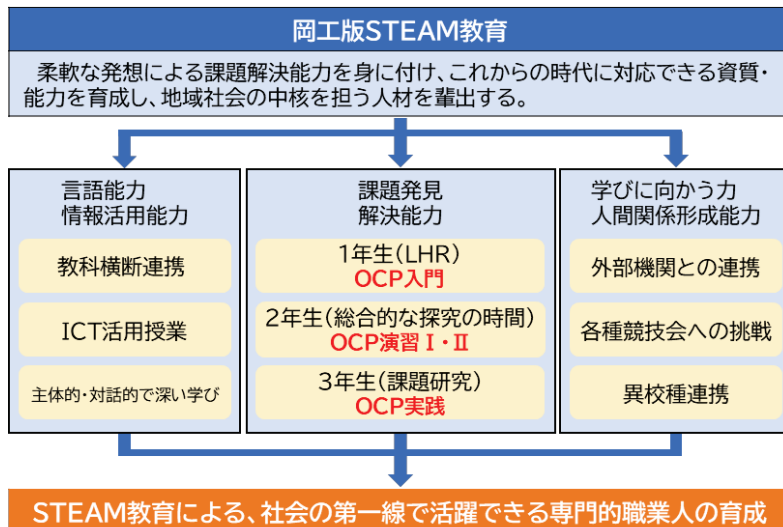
岡工版STEAM教育

柔軟な発想による課題解決能力を身に付け、これからの時代に対応できる資質・能力を育成し、地域社会の中核を担う人材を輩出する。

言語能力
情報活用能力

教科横断連携

ICT活用授業

主体的・対話的で深い学び

課題発見
解決能力

1年生(LHR)
OCP入門

2年生(総合的な探究の時間)
OCP演習Ⅰ・Ⅱ

3年生(課題研究)
OCP実践

学びに向かう力
人間関係形成能力

外部機関との連携

各種競技会への挑戦

異校種連携

STEAM教育による、社会の第一線で活躍できる専門的職業人の育成